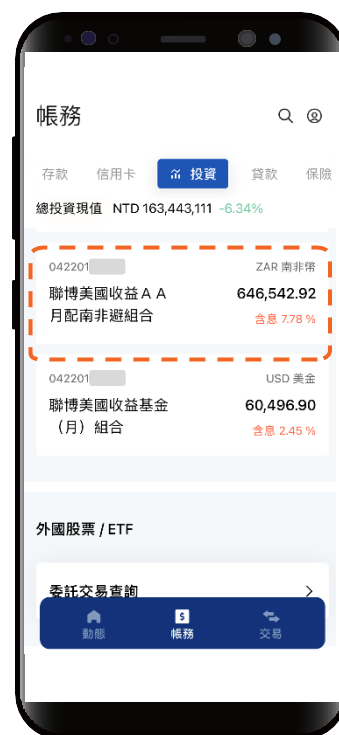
帳務

存款 信用卡 投資 貸款 保險

總投資現值 NTD 163,443,111 -6.34%

042201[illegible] ZAR 南非幣
聯博美國收益ＡＡ月配南非避組合 646,542.92
含息 7.78 %

042201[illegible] USD 美金
聯博美國收益基金（月）組合 60,496.90
含息 2.45 %

外國股票 / ETF

委託交易查詢

動態 帳務 交易